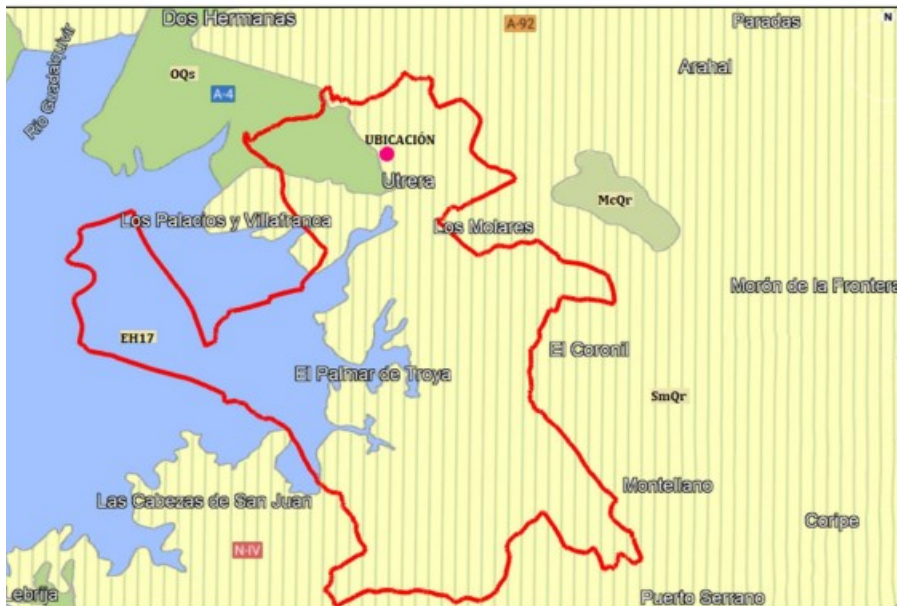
Dos Hermanas
A-92
Paradas
N
Río Guadalquivir
OQs
A-4
Arahal
UBICACIÓN
Utrera
McQr
Los Palacios y Villafranca
Los Molares
Morón de la Frontera
EH17
El Coronil
El Palmar de Troya
SmQr
Montellano
Las Cabezas de San Juan
Coripe
N-IV
Lebrija
Puerto Serrano